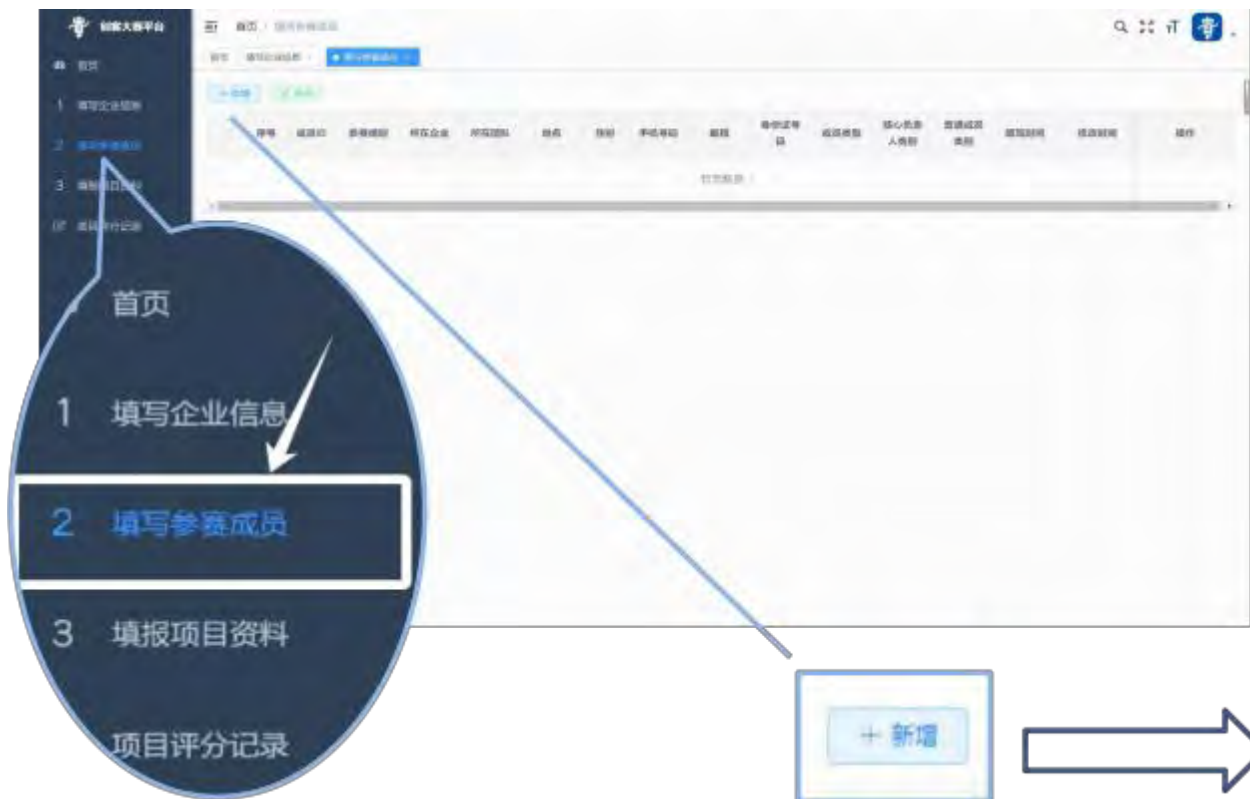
创客大赛平台

首页

1 填写企业信息

2 填写参赛成员

3 填报项目资料

项目评分记录

首页 / 填写参赛成员

首页 填写企业信息 填写参赛成员

+ 新增

序号 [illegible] 参赛赛职 所在企业 所在团队 姓名 性别 手机号码 邮箱 身份证号码 成员类型 核心负责人类别 普通成员类别 填写时间 修改时间 操作

暂无数据

首页

1 填写企业信息

2 填写参赛成员

3 填报项目资料

项目评分记录

+ 新增